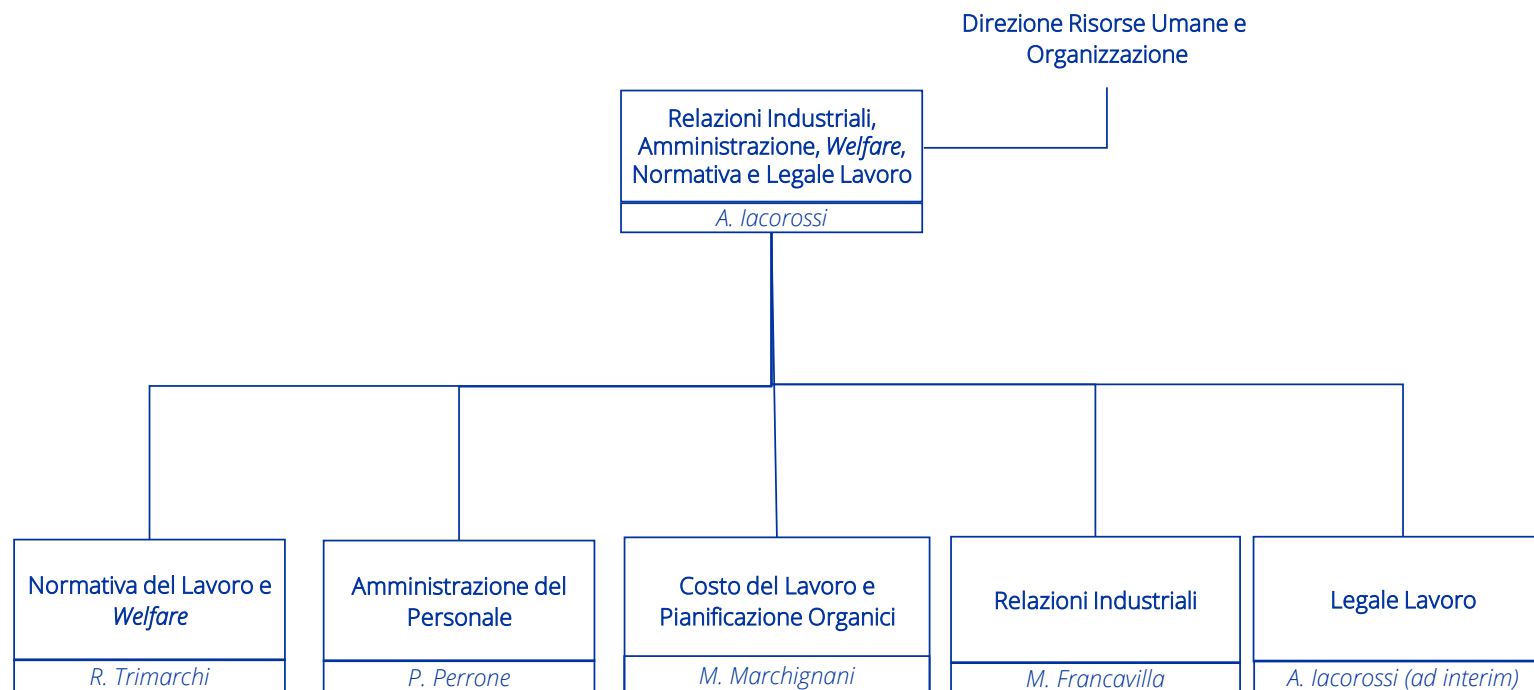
Direzione Risorse Umane e Organizzazione

Relazioni Industriali, Amministrazione, Welfare, Normativa e Legale Lavoro

A. Iacorossi

Normativa del Lavoro e Welfare

R. Trimarchi

Amministrazione del Personale

P. Perrone

Costo del Lavoro e Pianificazione Organici

M. Marchignani

Relazioni Industriali

M. Francavilla

Legale Lavoro

A. Iacorossi (ad interim)